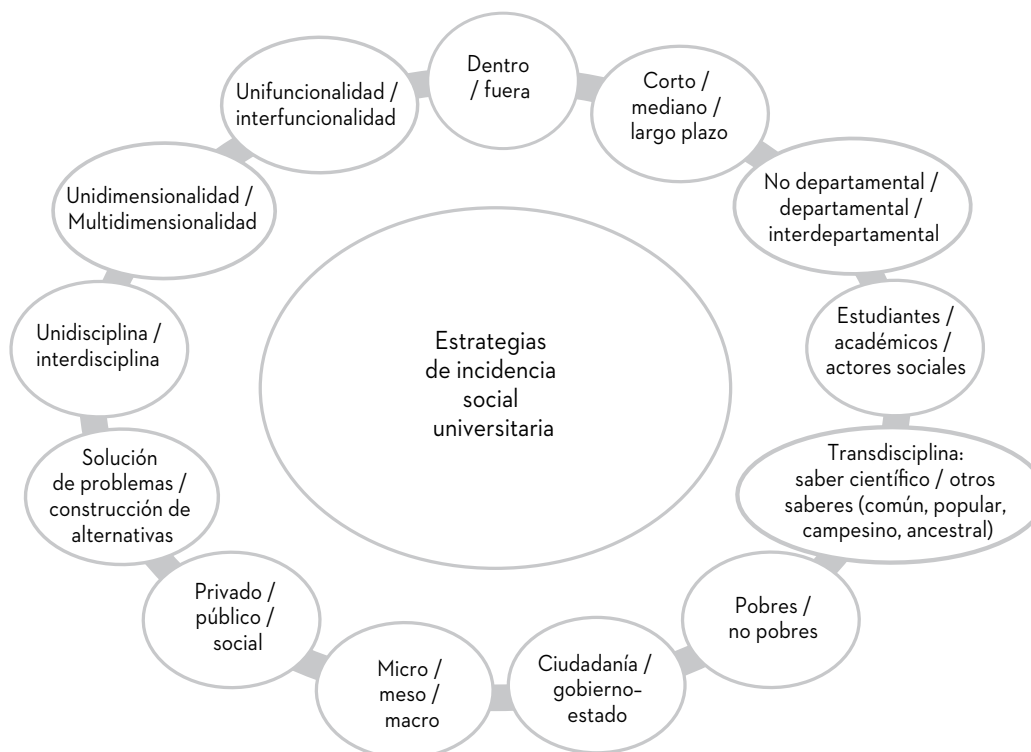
Estrategias de incidencia social universitaria

Dentro / fuera

Corto / mediano / largo plazo

No departamental / departamental / interdepartamental

Estudiantes / académicos / actores sociales

Transdisciplina: saber científico / otros saberes (común, popular, campesino, ancestral)

Pobres / no pobres

Ciudadanía / gobierno–estado

Micro / meso / macro

Privado / público / social

Solución de problemas / construcción de alternativas

Unidisciplina / interdisciplina

Unidimensionalidad / Multidimensionalidad

Unifuncionalidad / interfuncionalidad